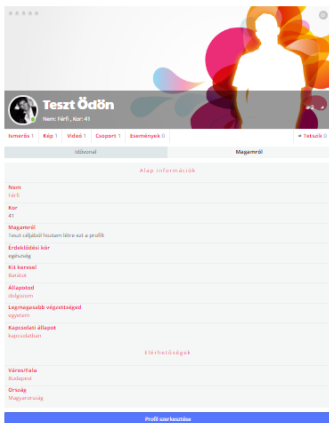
Teszt Ödön
Nem: Férfi , Kor: 41

Ismerős 1 | Kép 1 | Videó 1 | Csoport 1 | Események 0 | Tetszik 0

Idővonal | Magamról

Alap információk

Nem
Férfi

Kor
41

Magamról
Teszt céljából hoztam létre ezt a profilt

Érdeklődési kör
egészség

Kit keresel
Barátot

Állapotod
dolgozom

Legmagasabb végzettséged
egyetem

Kapcsolati állapot
kapcsolatban

Elérhetőségek

Város/Falu
Budapest

Ország
Magyarország

Profil szerkesztése